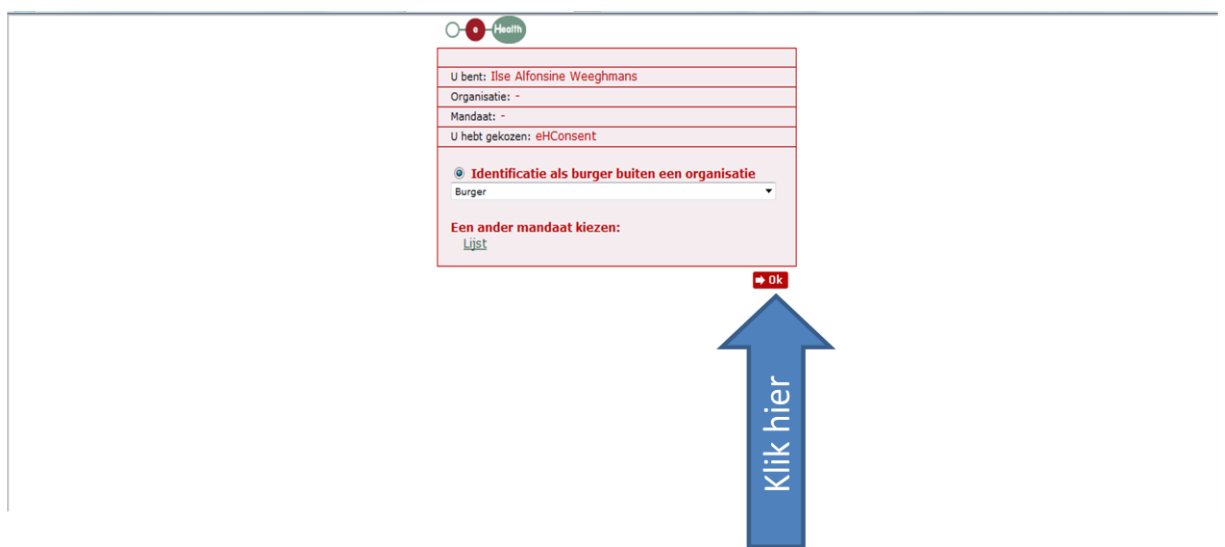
e Health

U bent: Ilse Alfonsine Weeghmans

Organisatie: -

Mandaat: -

U hebt gekozen: eHConsent

Identificatie als burger buiten een organisatie

Burger

Een ander mandaat kiezen:

Lijst

Ok

Klik hier